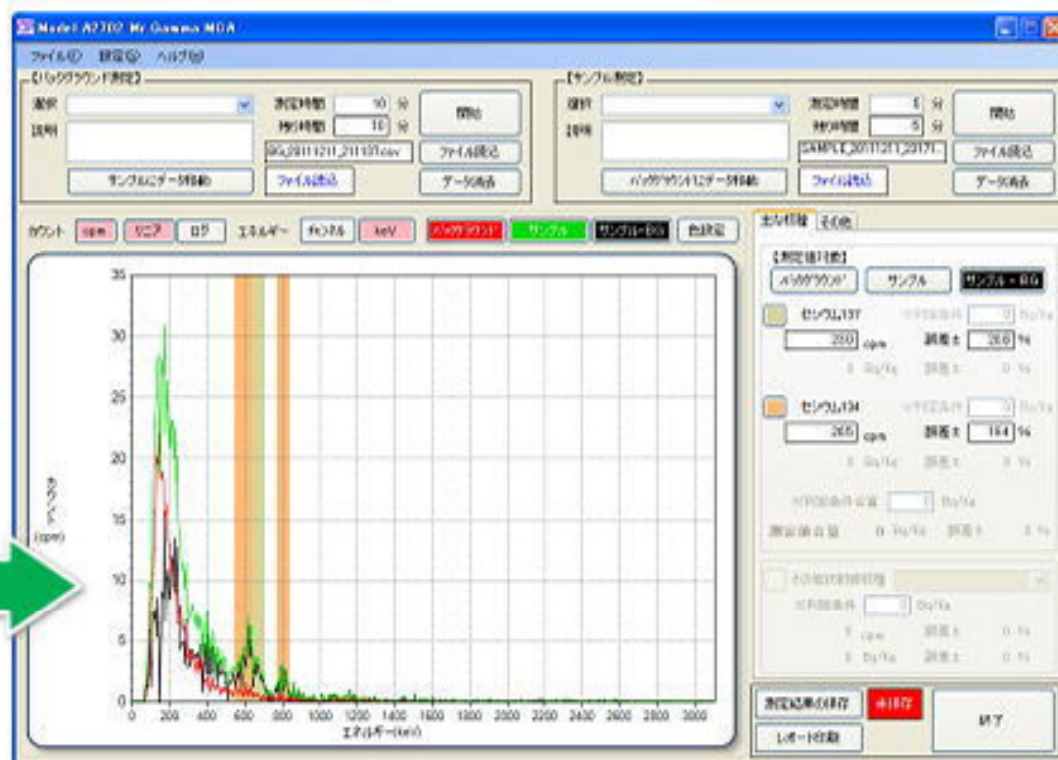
Model A2702 Mr.Gamma MCA

ファイル(F) 設定(S) ヘルプ(H)

【バックグラウンド測定】
選択
説明
測定時間 10 分
残り時間 10 分
開始
BG_20111211_211101.csv
ファイル読込
サンプルにデータ移動
ファイル読込
データ消去

【サンプル測定】
選択
説明
測定時間 5 分
残り時間 5 分
開始
SAMPLE_20111211_20171
ファイル読込
バックグラウンドにデータ移動
ファイル読込
データ消去

カウント cpm リニア ログ エネルギー チャンネル keV バックグラウンド サンプル サンプル-BG 色設定

35
30
25
20
15
10
5
0
カウント (cpm)
0 200 400 600 800 1000 1200 1400 1600 1800 2000 2200 2400 2600 2800 3000
エネルギー(keV)

主な核種 その他
【測定値対象】
バックグラウンド サンプル サンプル-BG
セシウム137 検出限界 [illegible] Bq/kg
250 cpm 誤差± 26.0 %
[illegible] Bq/kg 誤差± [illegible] %
セシウム134 検出限界 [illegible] Bq/kg
265 cpm 誤差± 16.4 %
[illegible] Bq/kg 誤差± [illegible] %
検出限界合算 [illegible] Bq/kg
測定値合算 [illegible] Bq/kg 誤差± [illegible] %

その他放射線核種
検出限界 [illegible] Bq/kg
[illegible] cpm 誤差± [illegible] %
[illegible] Bq/kg 誤差± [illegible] %

測定結果の保存 未保存
レポート印刷
終了